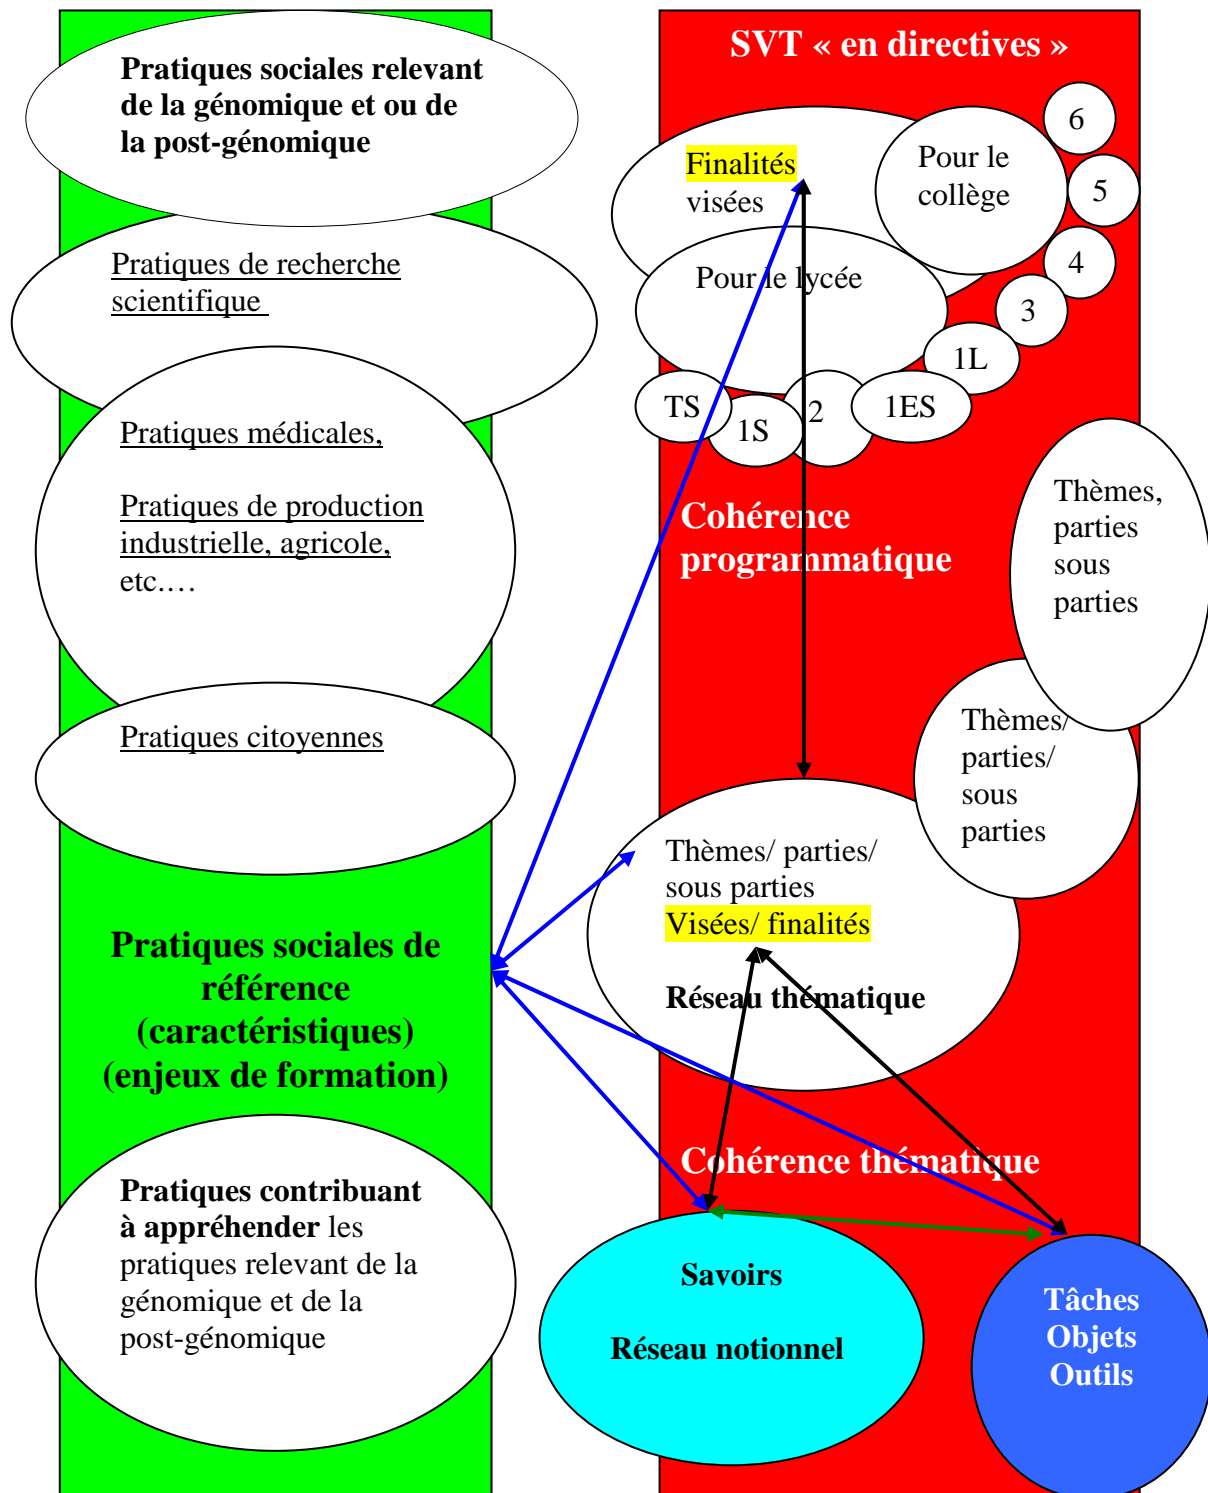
Pratiques sociales relevant de la génomique et ou de la post-génomique

Pratiques de recherche scientifique

Pratiques médicales,

Pratiques de production industrielle, agricole, etc.…

Pratiques citoyennes

Pratiques sociales de référence (caractéristiques) (enjeux de formation)

Pratiques contribuant à appréhender les pratiques relevant de la génomique et de la post-génomique

SVT « en directives »

Finalités visées

Pour le collège

6

5

4

3

Pour le lycée

1L

TS

1S

2

1ES

Cohérence programmatique

Thèmes, parties sous parties

Thèmes/ parties/ sous parties

Thèmes/ parties/ sous parties

Visées/ finalités

Réseau thématique

Cohérence thématique

Savoirs

Réseau notionnel

Tâches
Objets
Outils